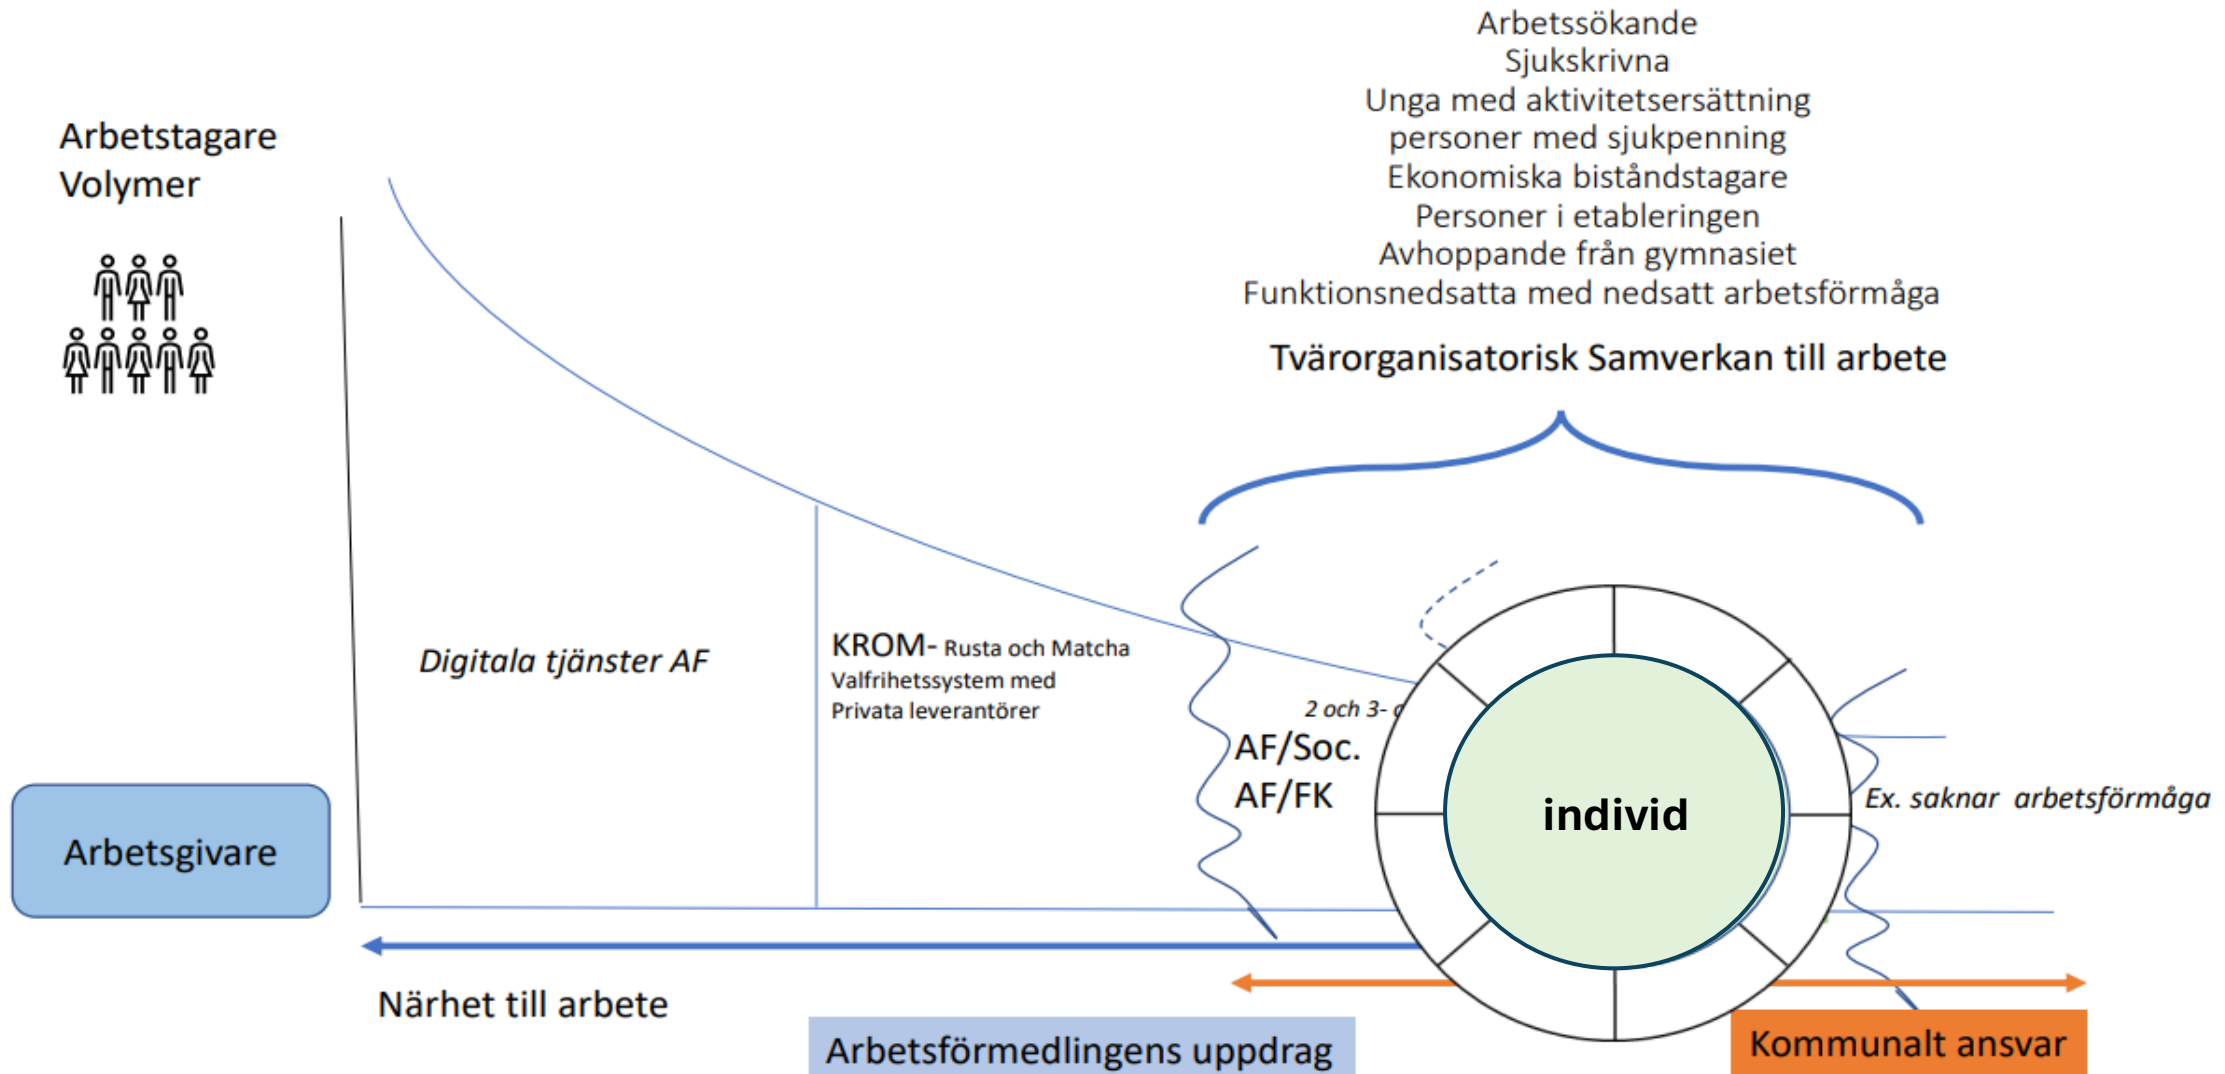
Arbetssökande
Sjukskrivna
Unga med aktivitetsersättning
personer med sjukpenning
Ekonomiska biståndstagare
Personer i etableringen
Avhoppande från gymnasiet
Funktionsnedsatta med nedsatt arbetsförmåga

Tvärorganisatorisk Samverkan till arbete

Arbetstagare
Volymer

Digitala tjänster AF

KROM- Rusta och Matcha
Valfrihetssystem med
Privata leverantörer

2 och 3- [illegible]
AF/Soc.
AF/FK

individ

Ex. saknar arbetsförmåga

Arbetsgivare

Närhet till arbete

Arbetsförmedlingens uppdrag

Kommunalt ansvar